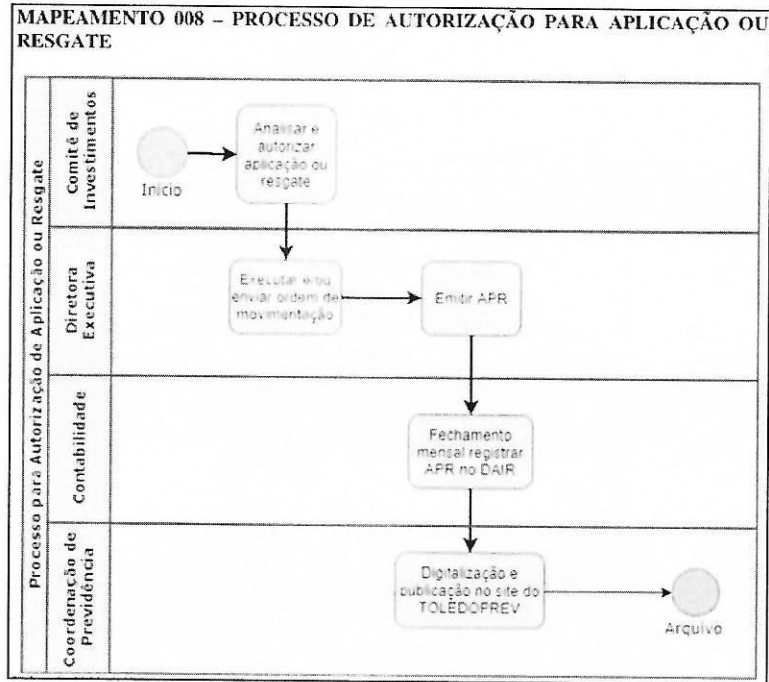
MAPEAMENTO 008 – PROCESSO DE AUTORIZAÇÃO PARA APLICAÇÃO OU RESGATE

Processo para Autorização de Aplicação ou Resgate

Comitê de Investimentos

Início

Analisar e autorizar aplicação ou resgate

Diretora Executiva

Executar e/ou enviar ordem de movimentação

Emitir APR

Contabilidade

Fechamento mensal registrar APR no DAIR

Coordenação de Previdência

Digitalização e publicação no site do TOLEDOPREV

Arquivo